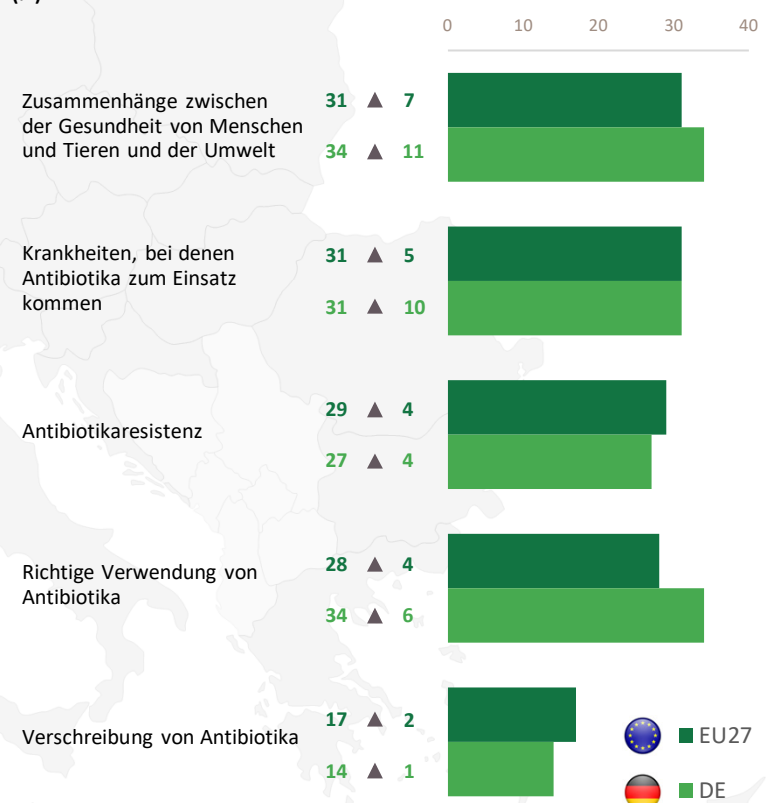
0 10 20 30 40

Zusammenhänge zwischen der Gesundheit von Menschen und Tieren und der Umwelt

31 ▲ 7

34 ▲ 11

Krankheiten, bei denen Antibiotika zum Einsatz kommen

31 ▲ 5

31 ▲ 10

Antibiotikaresistenz

29 ▲ 4

27 ▲ 4

Richtige Verwendung von Antibiotika

28 ▲ 4

34 ▲ 6

Verschreibung von Antibiotika

17 ▲ 2

14 ▲ 1

EU27

DE